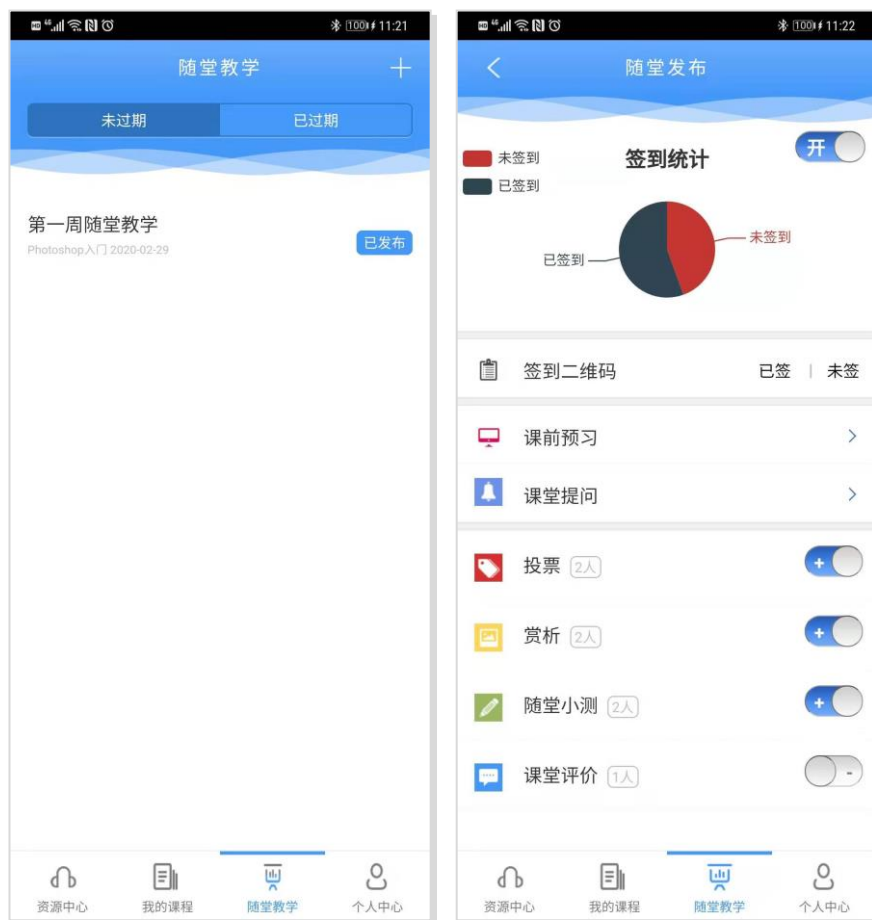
11:21

随堂教学 +

未过期 已过期

第一周随堂教学
Photoshop入门 2020-02-29
已发布

资源中心 我的课程 随堂教学 个人中心

11:22

随堂发布

未签到
已签到
签到统计
开

已签到 未签到

签到二维码 已签 | 未签

课前预习 >

课堂提问 >

投票 2人 +

赏析 2人 +

随堂小测 2人 +

课堂评价 1人 -

资源中心 我的课程 随堂教学 个人中心